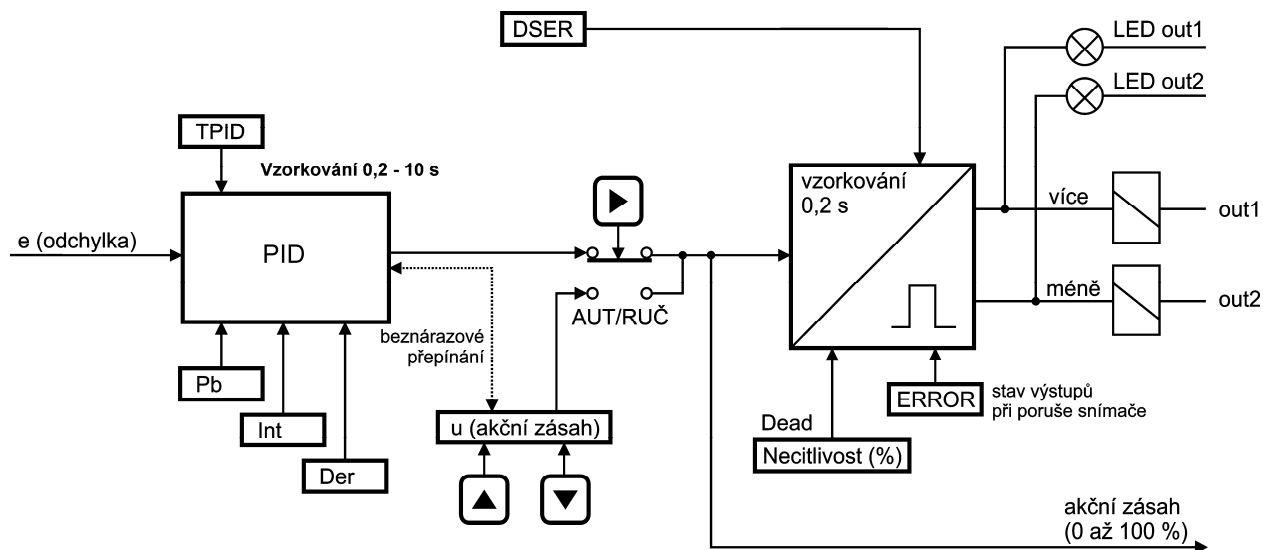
DSER

LED out1

LED out2

TPID

Vzorkování 0,2 - 10 s

vzorkování 0,2 s

více

out1

e (odchylka)

PID

AUT/RUČ

méně

out2

beznárazové přepínání

Pb

Int

Der

u (akční zásah)

Dead

Necitlivost (%)

ERROR

stav výstupů při poruše snímače

akční zásah (0 až 100 %)